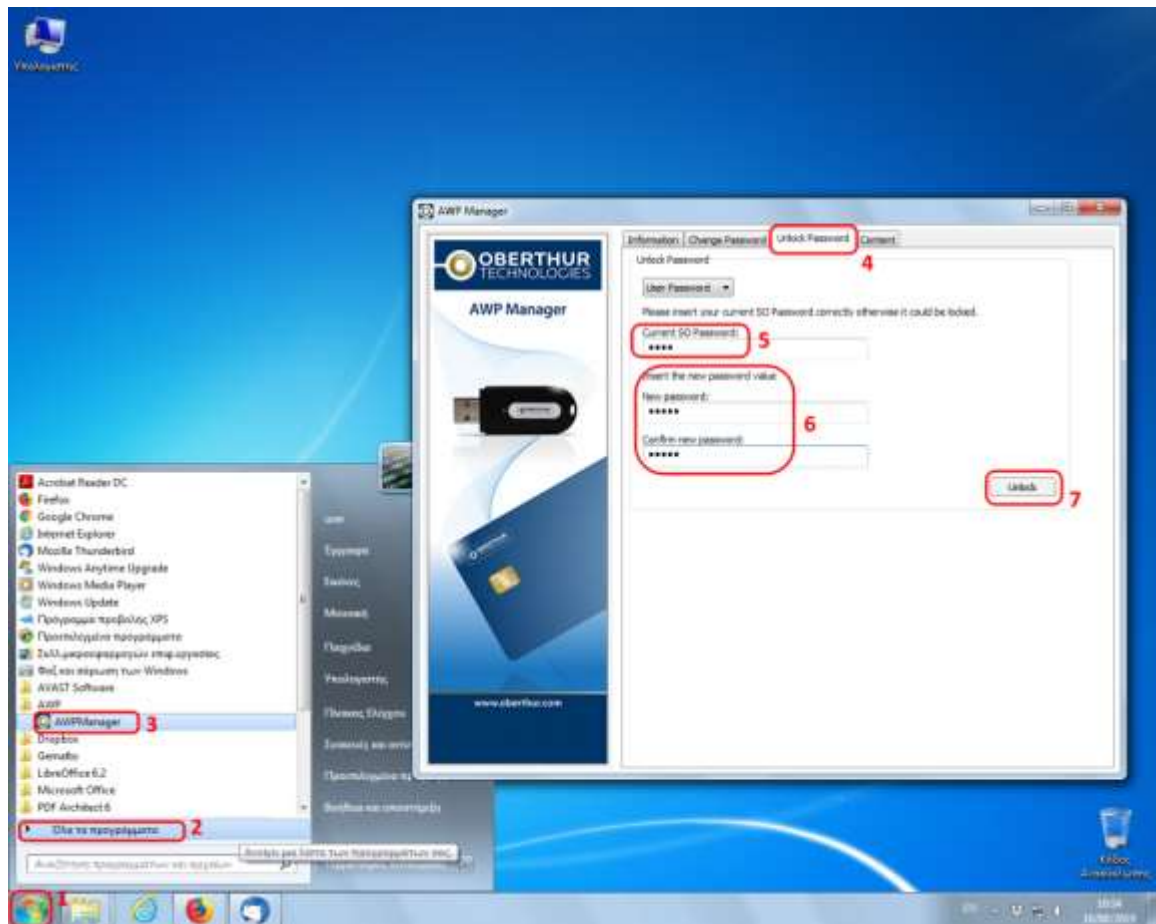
Υπολογιστής

AWP Manager

Information | Change Password | Unlock Password | Content

OBERTHUR TECHNOLOGIES

AWP Manager

www.oberthur.com

4

Unlock Password

User Password

Please insert your current SO Password correctly otherwise it could be locked.

Current SO Password:

••••

5

Insert the new password value

New password:

•••••

6

Confirm new password:

•••••

Unlock

7

Acrobat Reader DC
Firefox
Google Chrome
Internet Explorer
Mozilla Thunderbird
Windows Anytime Upgrade
Windows Media Player
Windows Update
Πρόγραμμα προβολής XPS
Προεπιλεγμένα προγράμματα
Συλλ.μικροεφαρμογών επιφ.εργασίας
Φαξ και σάρωση των Windows
AVAST Software
AWP
AWPManager
3
Dropbox
Gemalto
LibreOffice 6.2
Microsoft Office
PDF Architect 6

Όλα τα προγράμματα
2

Αναζήτηση προγραμμάτων και αρχείων

Εμφάνιση μιας λίστας των προγραμμάτων σας.

Έγγραφα
Εικόνες
Μουσική
Παιχνίδια
Υπολογιστής
Πίνακας Ελέγχου
Συσκευές και εκτυπωτές
Προεπιλεγμένα προγράμματα
Βοήθεια και υποστήριξη

1

Κάδος Ανακύκλωσης